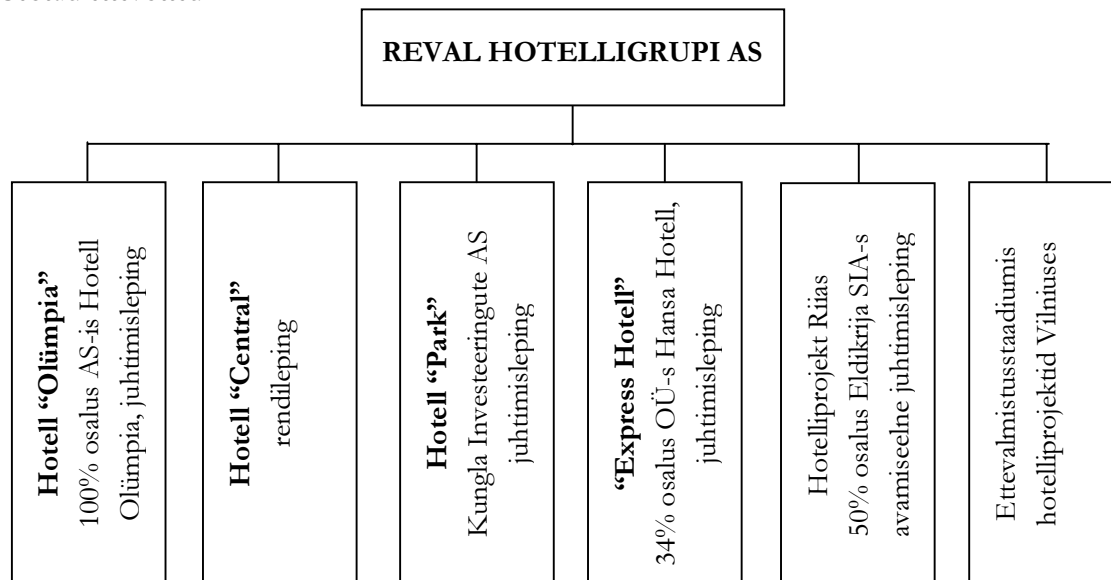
REVAL HOTELLIGRUPI AS

Hotell "Olümpia" 100% osalus AS-is Hotell Olümpia, juhtimisleping

Hotell "Central" rendileping

Hotell "Park" Kungla Investeeringute AS juhtimisleping

"Express Hotell" 34% osalus OÜ-s Hansa Hotell, juhtimisleping

Hotelliprojekt Riias 50% osalus Eldikrija SIA-s avamiseelne juhtimisleping

Ettevalmistusstaadiumis hotelliprojektid Vilniuses